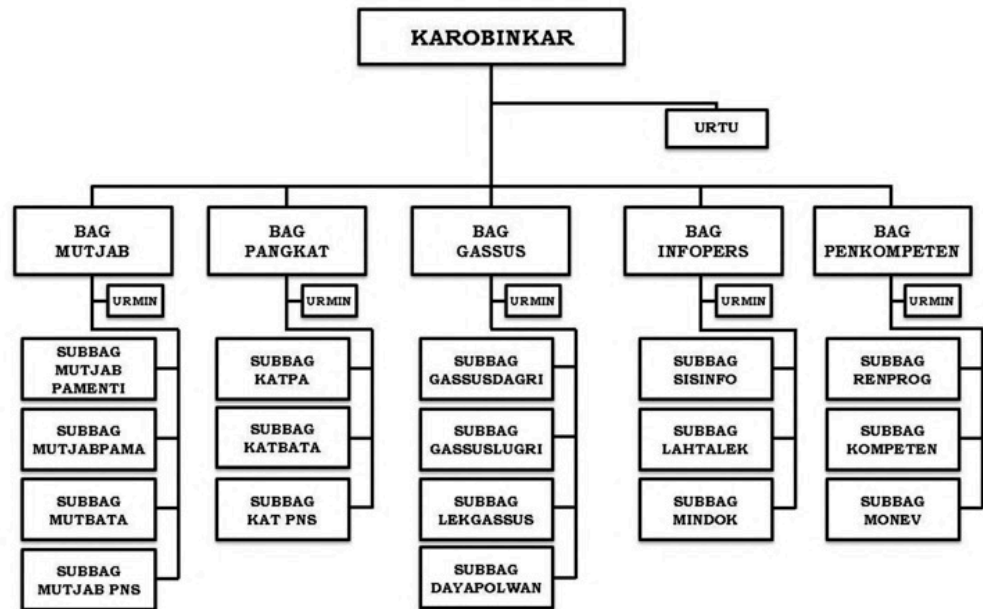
KAROBINKAR

URTU

BAG MUTJAB

URMIN

SUBBAG MUTJAB PAMENTI

SUBBAG MUTJABPAMA

SUBBAG MUTBATA

SUBBAG MUTJAB PNS

BAG PANGKAT

URMIN

SUBBAG KATPA

SUBBAG KATBATA

SUBBAG KAT PNS

BAG GASSUS

URMIN

SUBBAG GASSUSDAGRI

SUBBAG GASSUSLUGRI

SUBBAG LEKGASSUS

SUBBAG DAYAPOLWAN

BAG INFOPERS

URMIN

SUBBAG SISINFO

SUBBAG LAHTALEK

SUBBAG MINDOK

BAG PENKOMPETEN

URMIN

SUBBAG RENPROG

SUBBAG KOMPETEN

SUBBAG MONEV